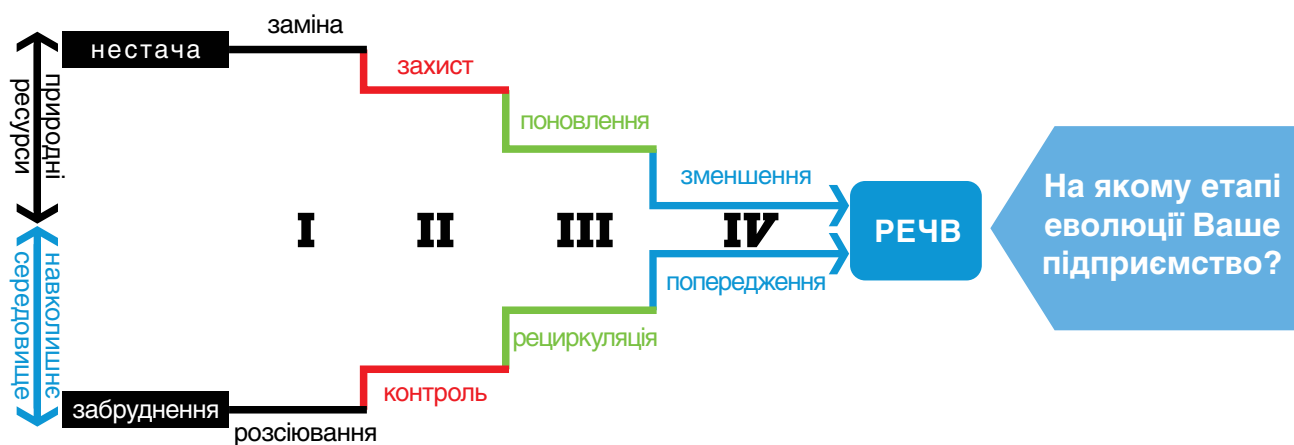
природні ресурси

навколишнє середовище

нестача

заміна

захист

поновлення

зменшення

I

II

III

IV

РЕЧВ

На якому етапі еволюції Ваше підприємство?

попередження

рециркуляція

контроль

забруднення

розсіювання